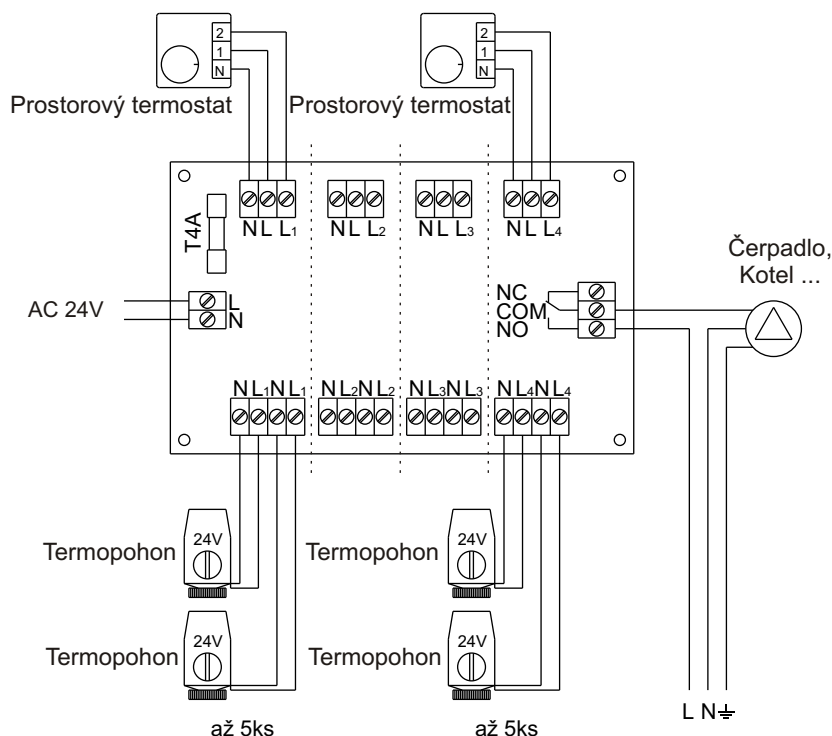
2
1
N

2
1
N

Prostorový termostat

Prostorový termostat

T4A

N L $L_1$

N L $L_2$

N L $L_3$

N L $L_4$

Čerpadlo, Kotel ...

AC 24V

L
N

NC
COM
NO

N $L_1$ N $L_1$

N $L_2$ N $L_2$

N $L_3$ N $L_3$

N $L_4$ N $L_4$

Termopohon 24V

Termopohon 24V

Termopohon 24V

Termopohon 24V

až 5ks

až 5ks

L N ⏚